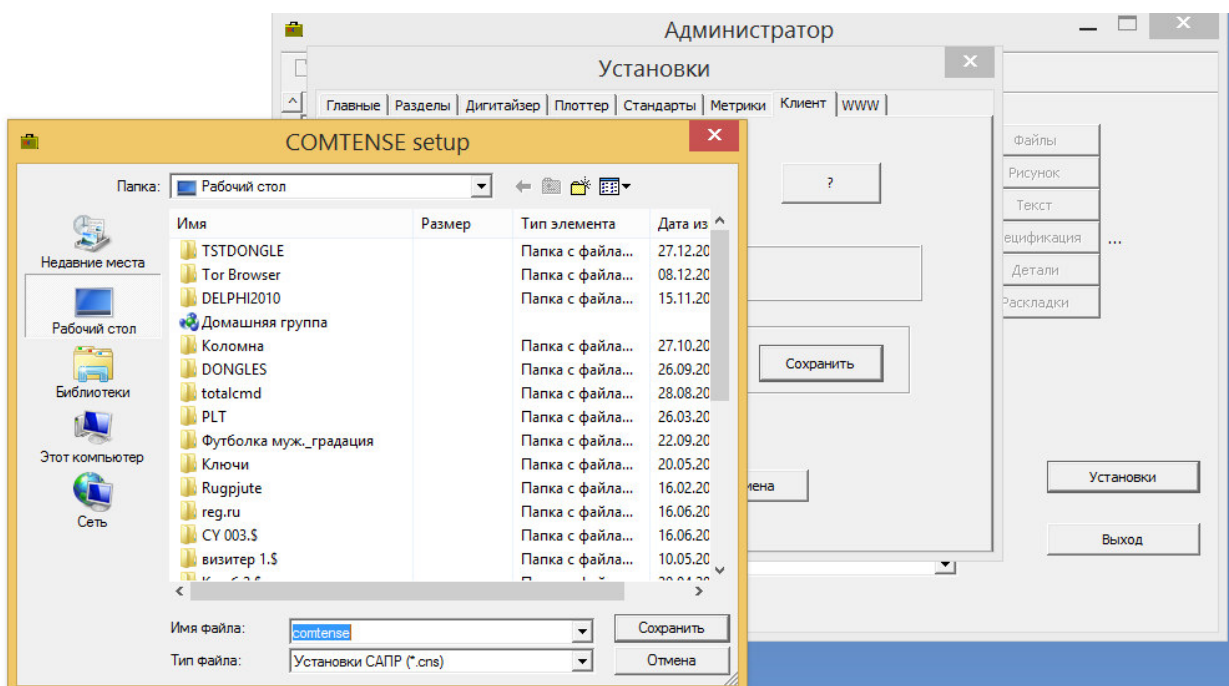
Администратор

Установки

Главные | Разделы | Дигитайзер | Плоттер | Стандарты | Метрики | Клиент | WWW

?

Сохранить

Файлы
Рисунок
Текст
ецификация ...
Детали
Раскладки

мена

Установки

Выход

COMTENSE setup

Папка: Рабочий стол

Недавние места
Рабочий стол
Библиотеки
Этот компьютер
Сеть

| Имя | Размер | Тип элемента | Дата из |
|---|---|---|---|
| TSTDONGLE | | Папка с файла... | 27.12.20 |
| Tor Browser | | Папка с файла... | 08.12.20 |
| DELPHI2010 | | Папка с файла... | 15.11.20 |
| Домашняя группа | | | |
| Коломна | | Папка с файла... | 27.10.20 |
| DONGLES | | Папка с файла... | 26.09.20 |
| totalcmd | | Папка с файла... | 28.08.20 |
| PLT | | Папка с файла... | 26.03.20 |
| Футболка муж._градация | | Папка с файла... | 22.09.20 |
| Ключи | | Папка с файла... | 20.05.20 |
| Rugpjute | | Папка с файла... | 16.02.20 |
| reg.ru | | Папка с файла... | 16.06.20 |
| CY 003.$ | | Папка с файла... | 16.06.20 |
| визитер 1.$ | | Папка с файла... | 10.05.20 |
| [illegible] | | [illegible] | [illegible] |

Имя файла: comtense
Тип файла: Установки САПР (*.cns)

Сохранить
Отмена